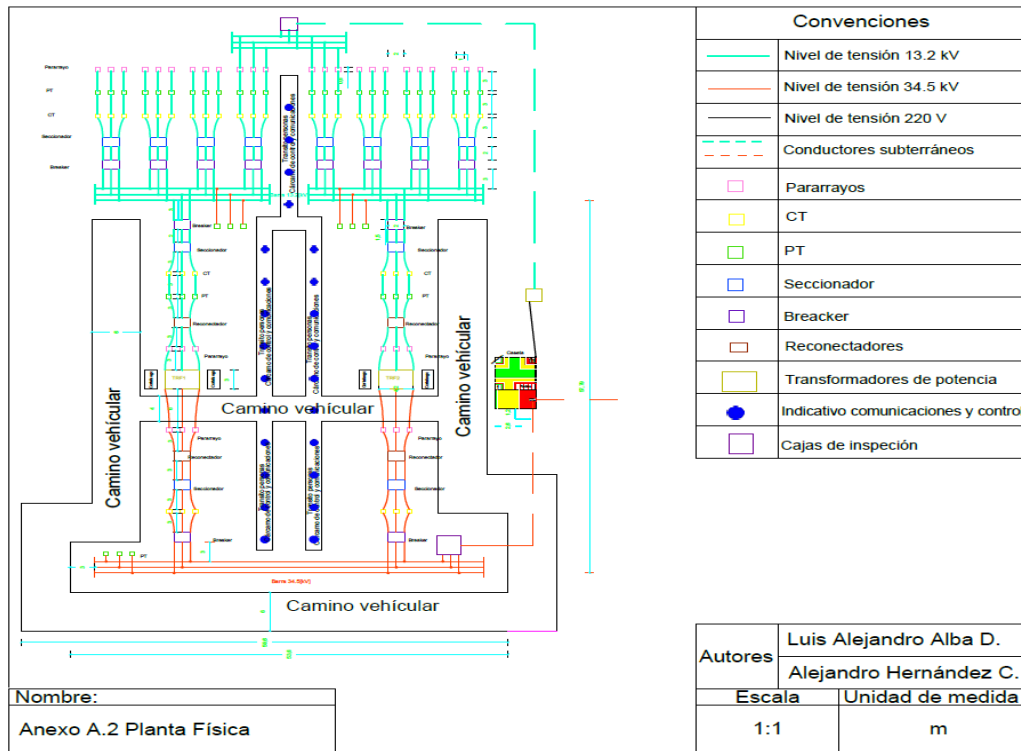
Pararrayo
PT
CT
Seccionador
Breaker

Transformadores
Cárcamo de control y comunicaciones

Breaker
Seccionador
CT
PT
Reconectador
Pararrayo
TRF1

Breaker
Seccionador
CT
PT
Reconectador
Pararrayo
TRF2

Tránsito personas
Cárcamo de control y comunicaciones

Tránsito personas
Cárcamo de control y comunicaciones

Caseta

Camino vehicular
Camino vehicular
Camino vehicular

Pararrayo
Reconectador
Seccionador
Breaker

Pararrayo
Reconectador
Seccionador
Breaker

Tránsito personas
Cárcamo de control y comunicaciones

Tránsito personas
Cárcamo de control y comunicaciones

PT
Barra 34.5[kV]

Camino vehicular

Convenciones
| | |
|---|---|
| | Nivel de tensión 13.2 kV |
| | Nivel de tensión 34.5 kV |
| | Nivel de tensión 220 V |
| | Conductores subterráneos |
| | Pararrayos |
| | CT |
| | PT |
| | Seccionador |
| | Breacker |
| | Reconectadores |
| | Transformadores de potencia |
| | Indicativo comunicaciones y contro |
| | Cajas de inspeción |

| Autores | Luis Alejandro Alba D. |
|---|---|
| | Alejandro Hernández C. |

| Escala | Unidad de medida |
|---|---|
| 1:1 | m |

Nombre:
Anexo A.2 Planta Física